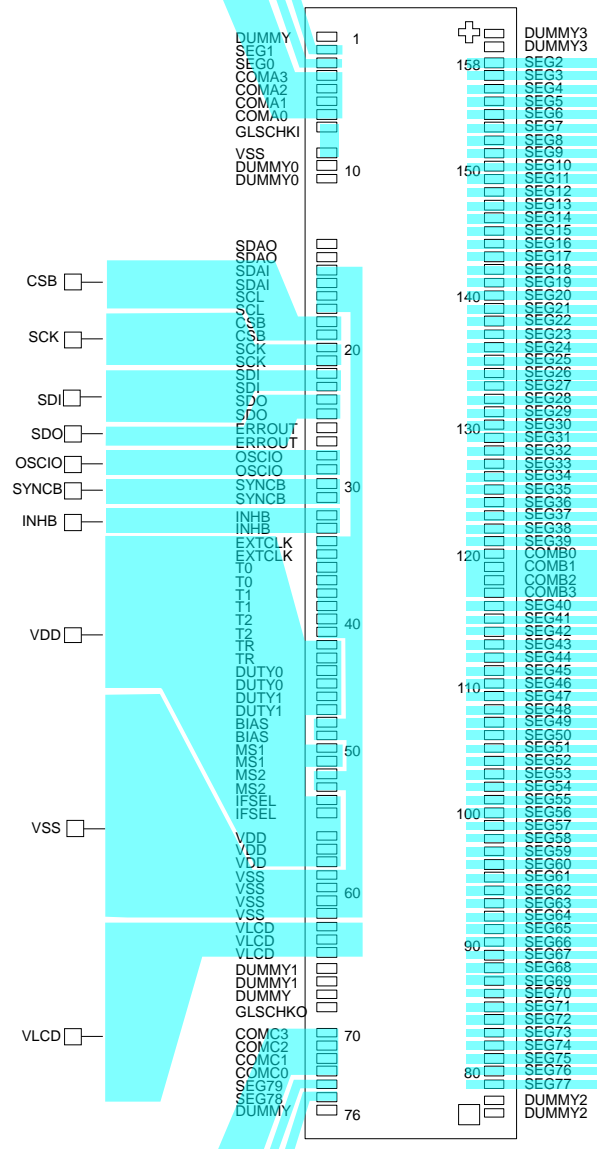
DUMMY 1
SEG1
SEG0
COMA3
COMA2
COMA1
COMA0
GLSCHKI
VSS
DUMMY0 10
DUMMY0

SDAO
SDAO
SDAI
SDAI
SCL
SCL
CSB
CSB
SCK 20
SCK
SDI
SDI
SDO
SDO
ERROUT
ERROUT
OSCIO
OSCIO
SYNCB 30
SYNCB
INHB
INHB
EXTCLK
EXTCLK
T0
T0
T1
T1
T2 40
T2
TR
TR
DUTY0
DUTY0
DUTY1
DUTY1
BIAS
BIAS
MS1 50
MS1
MS2
MS2
IFSEL
IFSEL
VDD
VDD
VDD
VSS
VSS 60
VSS
VSS
VLCD
VLCD
VLCD
DUMMY1
DUMMY1
DUMMY
GLSCHKO
COMC3 70
COMC2
COMC1
COMC0
SEG79
SEG78
DUMMY 76

CSB
SCK
SDI
SDO
OSCIO
SYNCB
INHB
VDD
VSS
VLCD

DUMMY3
DUMMY3
158 SEG2
SEG3
SEG4
SEG5
SEG6
SEG7
SEG8
SEG9
150 SEG10
SEG11
SEG12
SEG13
SEG14
SEG15
SEG16
SEG17
SEG18
SEG19
140 SEG20
SEG21
SEG22
SEG23
SEG24
SEG25
SEG26
SEG27
SEG28
SEG29
130 SEG30
SEG31
SEG32
SEG33
SEG34
SEG35
SEG36
SEG37
SEG38
SEG39
120 COMB0
COMB1
COMB2
COMB3
SEG40
SEG41
SEG42
SEG43
SEG44
SEG45
110 SEG46
SEG47
SEG48
SEG49
SEG50
SEG51
SEG52
SEG53
SEG54
SEG55
100 SEG56
SEG57
SEG58
SEG59
SEG60
SEG61
SEG62
SEG63
SEG64
SEG65
90 SEG66
SEG67
SEG68
SEG69
SEG70
SEG71
SEG72
SEG73
SEG74
SEG75
80 SEG76
SEG77
DUMMY2
DUMMY2